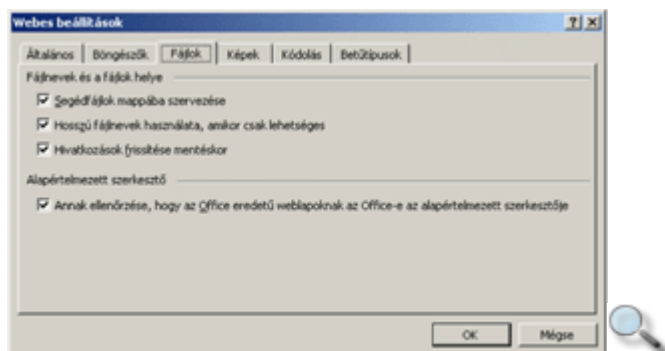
Webes beállítások

?

×

Általános

Böngészők

Fájlok

Képek

Kódolás

Betűtípusok

Fájlnevek és a fájlok helye

Segédfájlok mappába szervezése

Hosszú fájlnevek használata, amikor csak lehetséges

Hivatkozások frissítése mentéskor

Alapértelmezett szerkesztő

Annak ellenőrzése, hogy az Office eredetű weblapoknak az Office-e az alapértelmezett szerkesztője

OK

Mégse